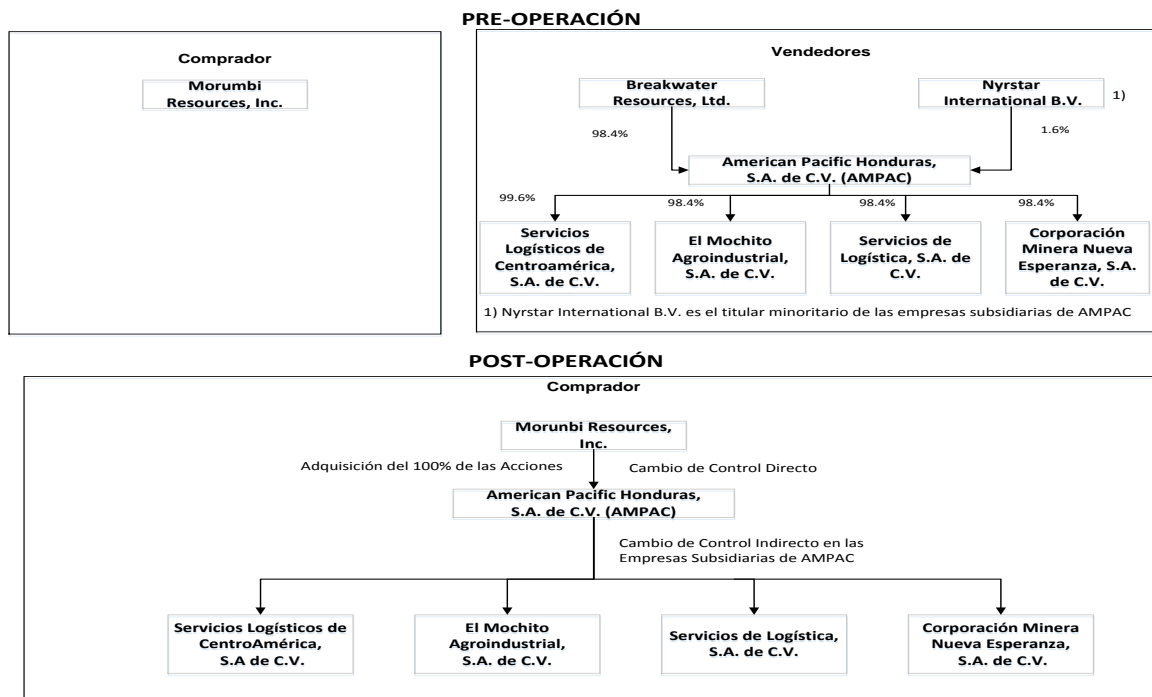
PRE-OPERACIÓN

Comprador

Morumbi Resources, Inc.

Vendedores

Breakwater Resources, Ltd.

Nyrstar International B.V.

1)

98.4%

1.6%

American Pacific Honduras, S.A. de C.V. (AMPAC)

99.6%

98.4%

98.4%

98.4%

Servicios Logísticos de Centroamérica, S.A. de C.V.

El Mochito Agroindustrial, S.A. de C.V.

Servicios de Logística, S.A. de C.V.

Corporación Minera Nueva Esperanza, S.A. de C.V.

1) Nyrstar International B.V. es el titular minoritario de las empresas subsidiarias de AMPAC

POST-OPERACIÓN

Comprador

Morunbi Resources, Inc.

Adquisición del 100% de las Acciones

Cambio de Control Directo

American Pacific Honduras, S.A. de C.V. (AMPAC)

Cambio de Control Indirecto en las Empresas Subsidiarias de AMPAC

Servicios Logísticos de CentroAmérica, S.A de C.V.

El Mochito Agroindustrial, S.A. de C.V.

Servicios de Logística, S.A. de C.V.

Corporación Minera Nueva Esperanza, S.A. de C.V.